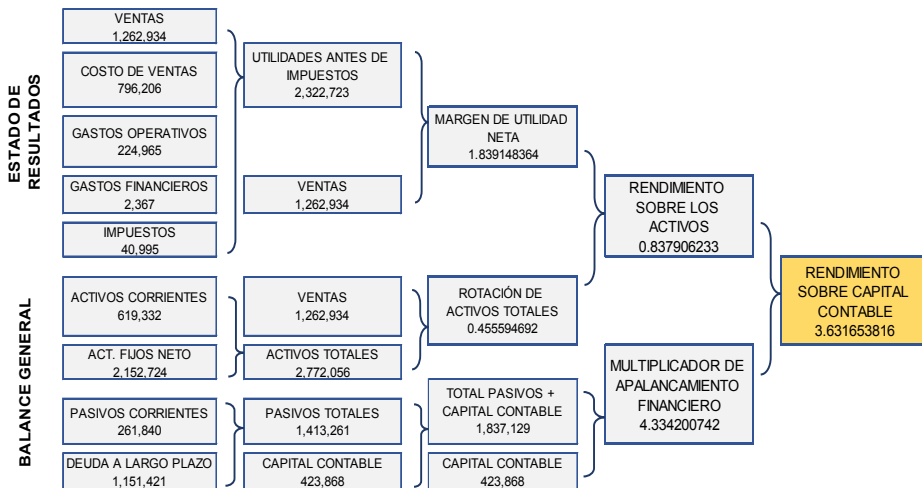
ESTADO DE RESULTADOS

VENTAS
1,262,934

COSTO DE VENTAS
796,206

GASTOS OPERATIVOS
224,965

GASTOS FINANCIEROS
2,367

IMPUESTOS
40,995

UTILIDADES ANTES DE IMPUESTOS
2,322,723

VENTAS
1,262,934

MARGEN DE UTILIDAD NETA
1.839148364

RENDIMIENTO SOBRE LOS ACTIVOS
0.837906233

RENDIMIENTO SOBRE CAPITAL CONTABLE
3.631653816

BALANCE GENERAL

ACTIVOS CORRIENTES
619,332

ACT. FIJOS NETO
2,152,724

VENTAS
1,262,934

ACTIVOS TOTALES
2,772,056

ROTACIÓN DE ACTIVOS TOTALES
0.455594692

MULTIPLICADOR DE APALANCAMIENTO FINANCIERO
4.334200742

PASIVOS CORRIENTES
261,840

DEUDA A LARGO PLAZO
1,151,421

PASIVOS TOTALES
1,413,261

CAPITAL CONTABLE
423,868

TOTAL PASIVOS + CAPITAL CONTABLE
1,837,129

CAPITAL CONTABLE
423,868